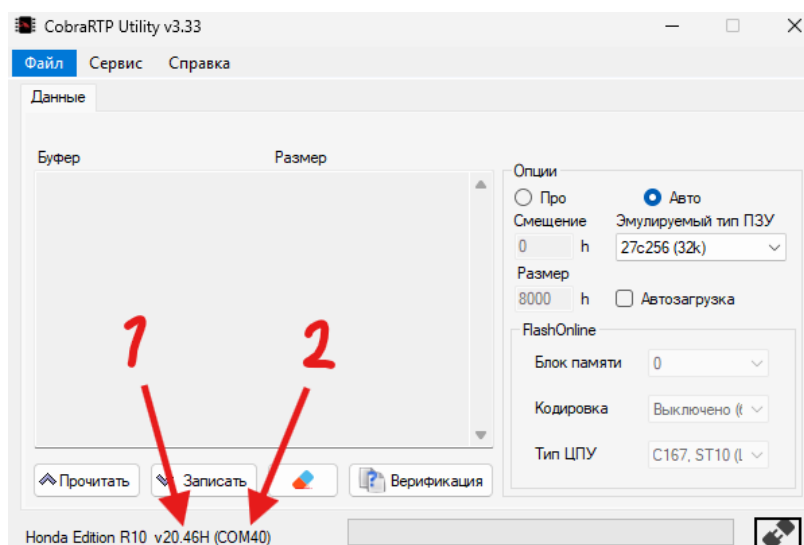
CobraRTP Utility v3.33

Файл Сервис Справка

Данные

Буфер Размер

Опции
Про Авто
Смещение Эмулируемый тип ПЗУ
0 h 27c256 (32k)
Размер
8000 h Автозагрузка

FlashOnline
Блок памяти 0
Кодировка Выключено (
Тип ЦПУ C167, ST10 (

1 2

Прочитать Записать Верификация

Honda Edition R10 v20.46H (COM40)